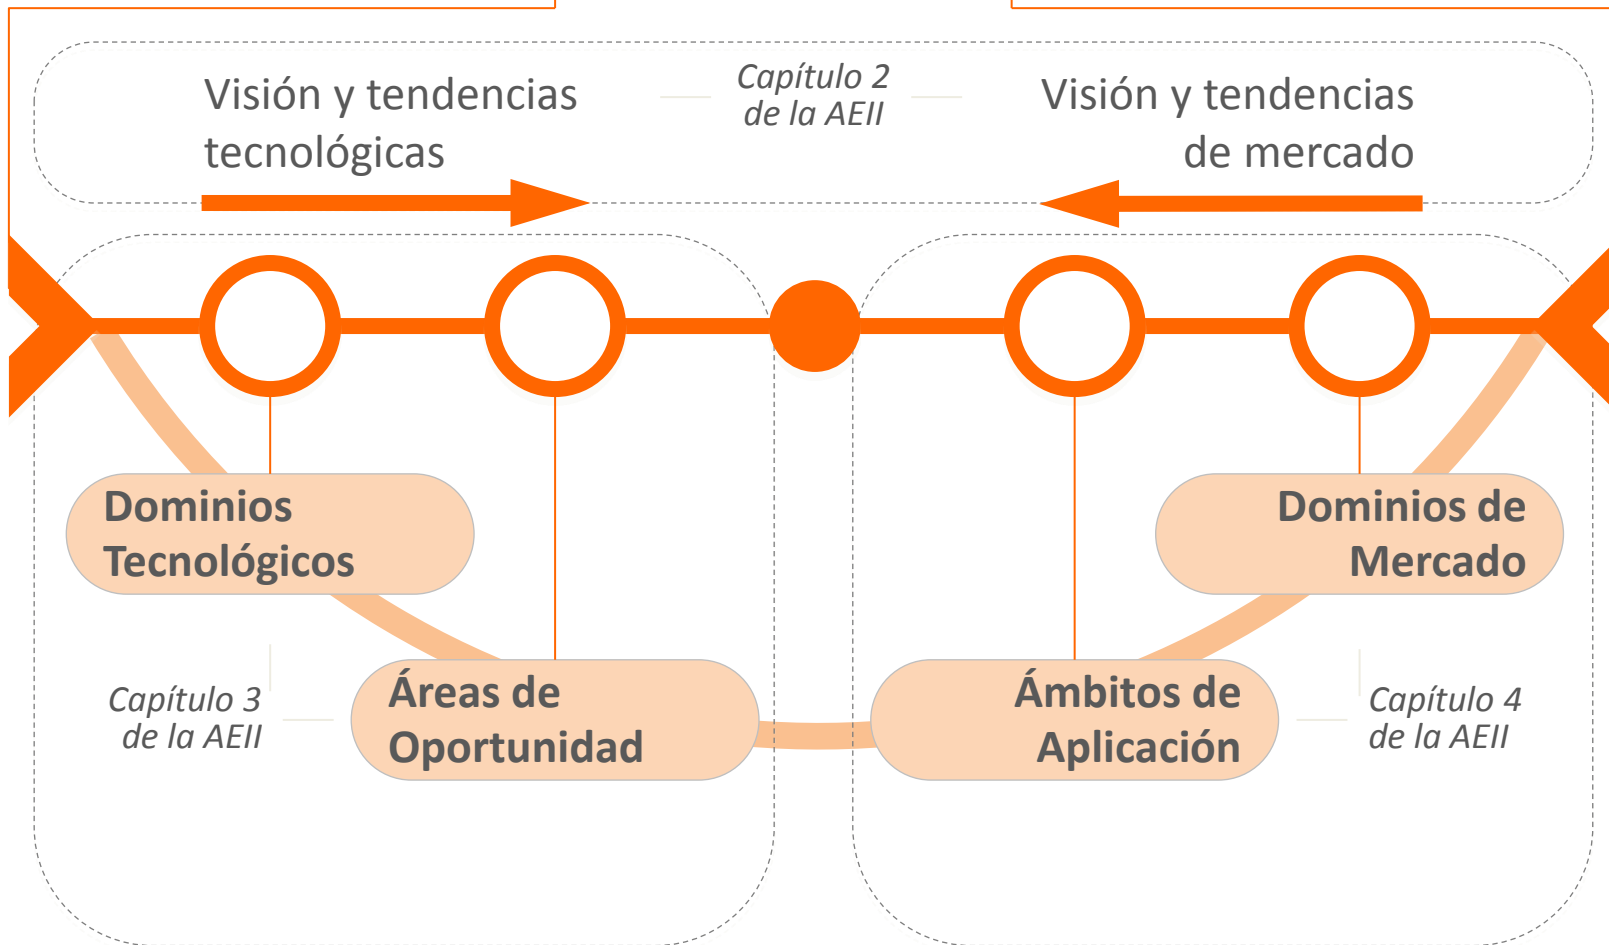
Visión y tendencias tecnológicas

Capítulo 2 de la AEII

Visión y tendencias de mercado

Dominios Tecnológicos

Dominios de Mercado

Capítulo 3 de la AEII

Áreas de Oportunidad

Ámbitos de Aplicación

Capítulo 4 de la AEII